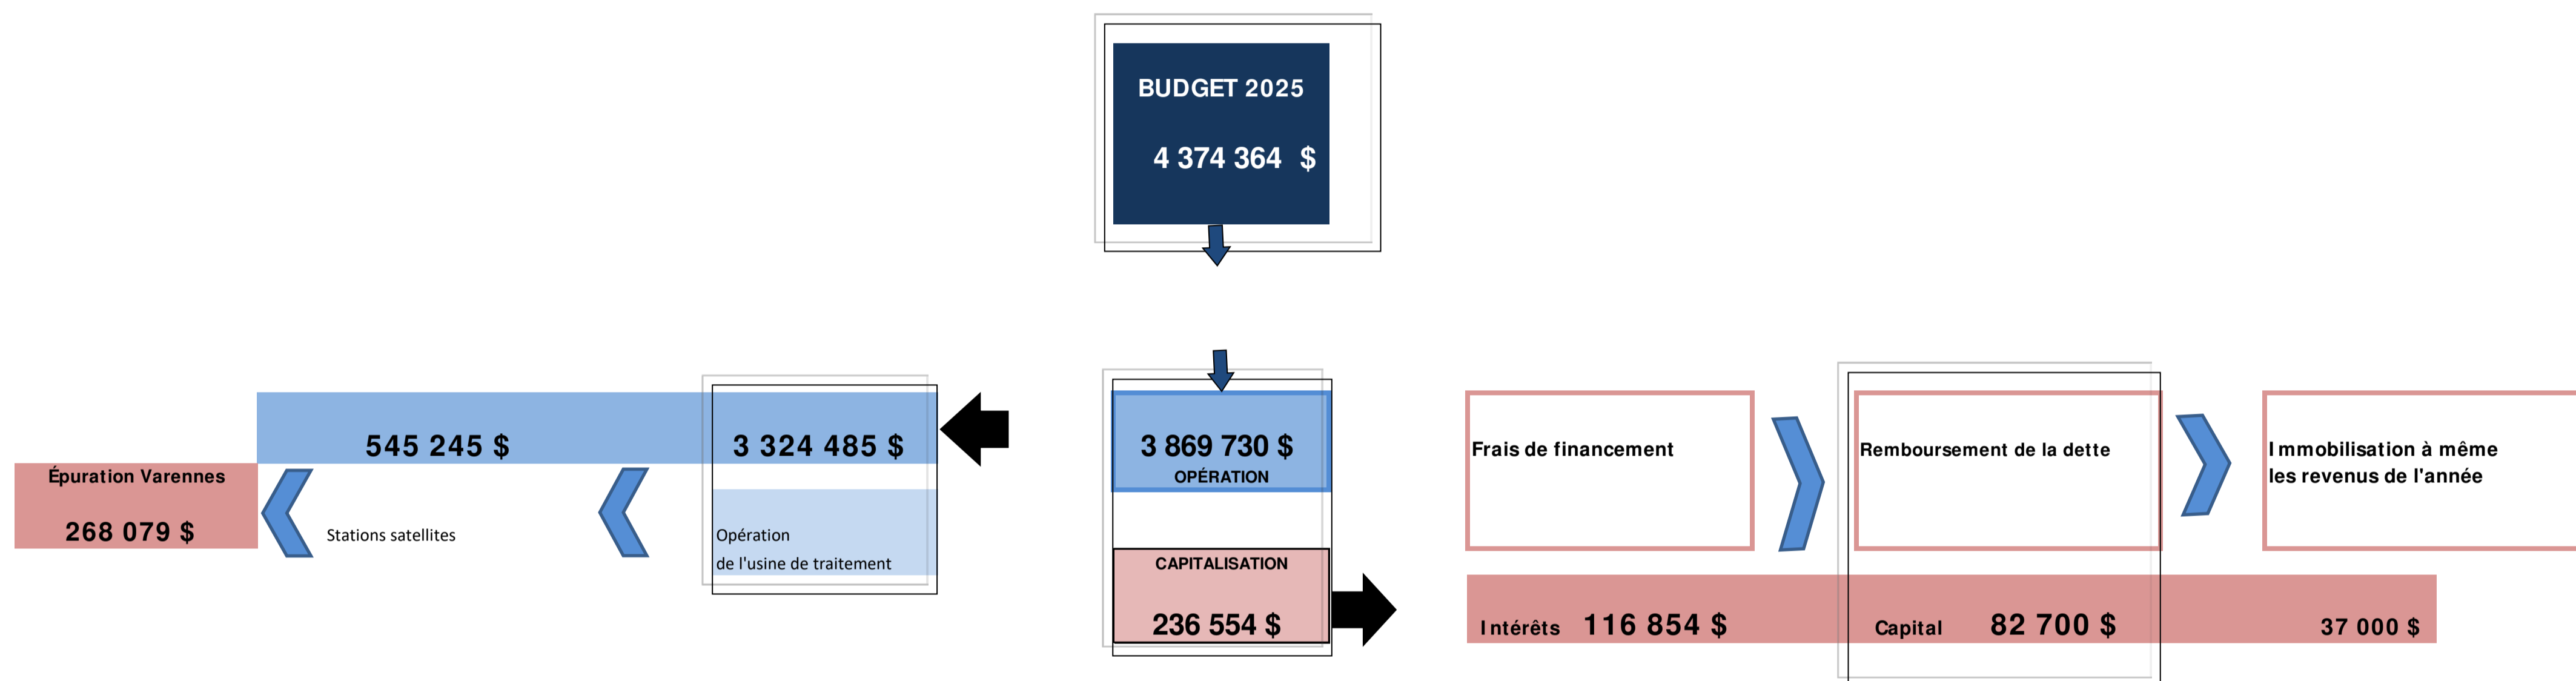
BUDGET 2025

4 374 364 $

545 245 $

3 324 485 $

3 869 730 $
OPÉRATION

Frais de financement

Remboursement de la dette

I mmobilisation à même les revenus de l'année

Épuration Varennes

268 079 $

Stations satellites

Opération
de l'usine de traitement

CAPITALISATION

236 554 $

I ntérêts 116 854 $

Capital 82 700 $

37 000 $